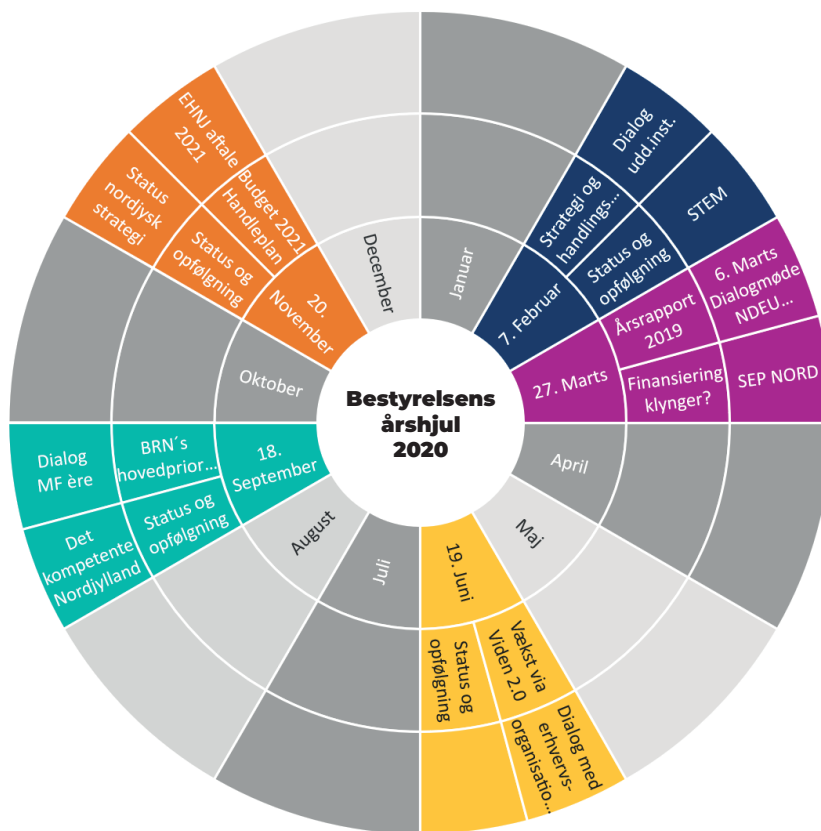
Bestyrelsens årshjul 2020

Januar

7. Februar

Strategi og handlings...

Status og opfølgning

Dialog udd.inst.

STEM

27. Marts

Årsrapport 2019

6. Marts Dialogmøde NDEU...

Finansiering klynger?

SEP NORD

April

Maj

19. Juni

Vækst via Viden 2.0

Status og opfølgning

Dialog med erhvervs-organisatio...

Juli

August

18. September

BRN´s hovedprior...

Status og opfølgning

Dialog MF ère

Det kompetente Nordjylland

Oktober

20. November

Status og opfølgning

Budget 2021 Handleplan

Status nordjysk strategi

EHNJ aftale 2021

December